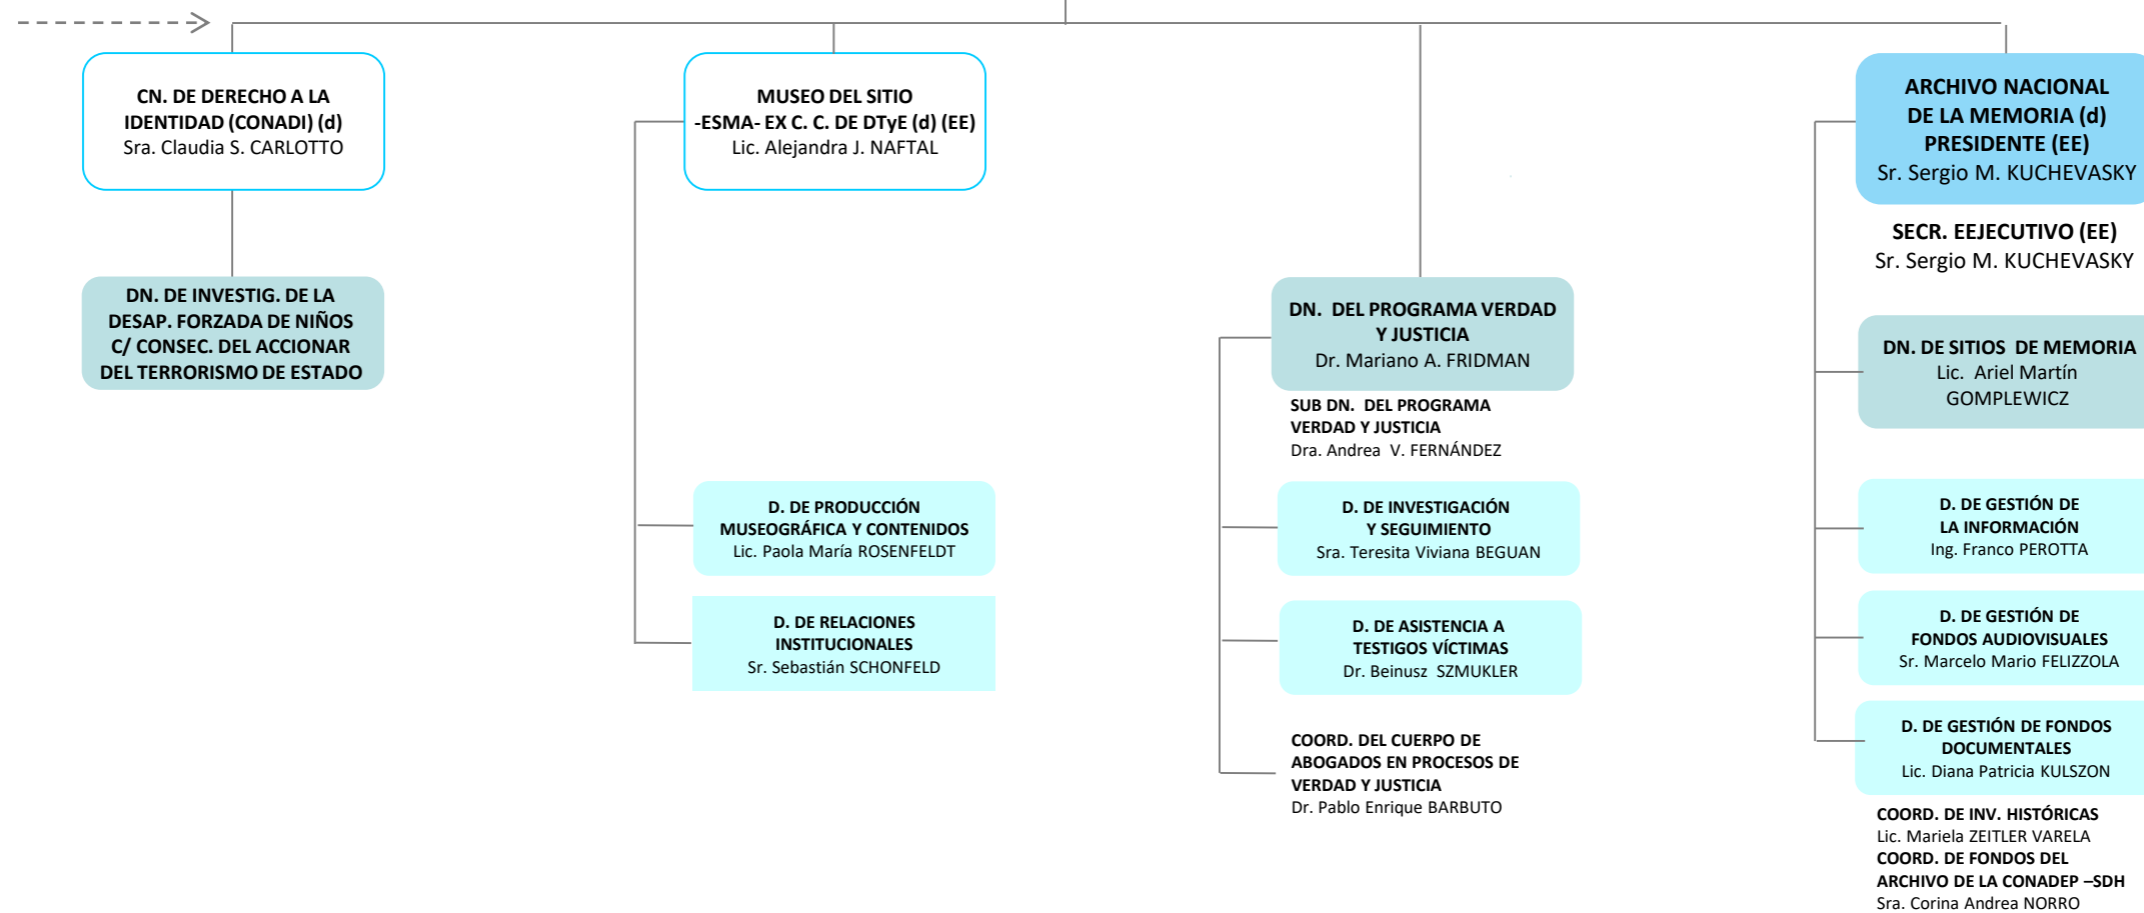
CN. DE DERECHO A LA IDENTIDAD (CONADI) (d)
Sra. Claudia S. CARLOTTO

DN. DE INVESTIG. DE LA DESAP. FORZADA DE NIÑOS C/ CONSEC. DEL ACCIONAR DEL TERRORISMO DE ESTADO

MUSEO DEL SITIO -ESMA- EX C. C. DE DTyE (d) (EE)
Lic. Alejandra J. NAFTAL

D. DE PRODUCCIÓN MUSEOGRÁFICA Y CONTENIDOS
Lic. Paola María ROSENFELDT

D. DE RELACIONES INSTITUCIONALES
Sr. Sebastián SCHONFELD

DN. DEL PROGRAMA VERDAD Y JUSTICIA
Dr. Mariano A. FRIDMAN

SUB DN. DEL PROGRAMA VERDAD Y JUSTICIA
Dra. Andrea V. FERNÁNDEZ

D. DE INVESTIGACIÓN Y SEGUIMIENTO
Sra. Teresita Viviana BEGUAN

D. DE ASISTENCIA A TESTIGOS VÍCTIMAS
Dr. Beinusz SZMUKLER

COORD. DEL CUERPO DE ABOGADOS EN PROCESOS DE VERDAD Y JUSTICIA
Dr. Pablo Enrique BARBUTO

ARCHIVO NACIONAL DE LA MEMORIA (d) PRESIDENTE (EE)
Sr. Sergio M. KUCHEVASKY

SECR. EEJECUTIVO (EE)
Sr. Sergio M. KUCHEVASKY

DN. DE SITIOS DE MEMORIA
Lic. Ariel Martín GOMPLEWICZ

D. DE GESTIÓN DE LA INFORMACIÓN
Ing. Franco PEROTTA

D. DE GESTIÓN DE FONDOS AUDIOVISUALES
Sr. Marcelo Mario FELIZZOLA

D. DE GESTIÓN DE FONDOS DOCUMENTALES
Lic. Diana Patricia KULSZON

COORD. DE INV. HISTÓRICAS
Lic. Mariela ZEITLER VARELA
COORD. DE FONDOS DEL ARCHIVO DE LA CONADEP –SDH
Sra. Corina Andrea NORRO